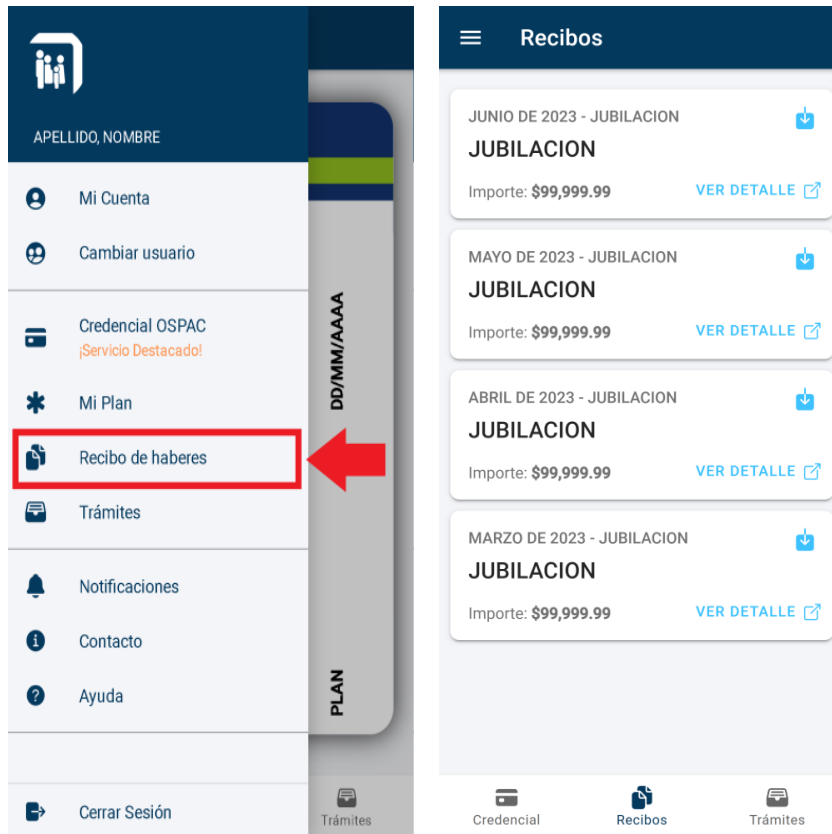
APELLIDO, NOMBRE

Mi Cuenta

Cambiar usuario

Credencial OSPAC
¡Servicio Destacado!

Mi Plan

Recibo de haberes

Trámites

Notificaciones

Contacto

Ayuda

Cerrar Sesión

DD/MM/AAAA

PLAN

Trámites

Recibos

JUNIO DE 2023 - JUBILACION
JUBILACION
Importe: $99,999.99
VER DETALLE

MAYO DE 2023 - JUBILACION
JUBILACION
Importe: $99,999.99
VER DETALLE

ABRIL DE 2023 - JUBILACION
JUBILACION
Importe: $99,999.99
VER DETALLE

MARZO DE 2023 - JUBILACION
JUBILACION
Importe: $99,999.99
VER DETALLE

Credencial
Recibos
Trámites